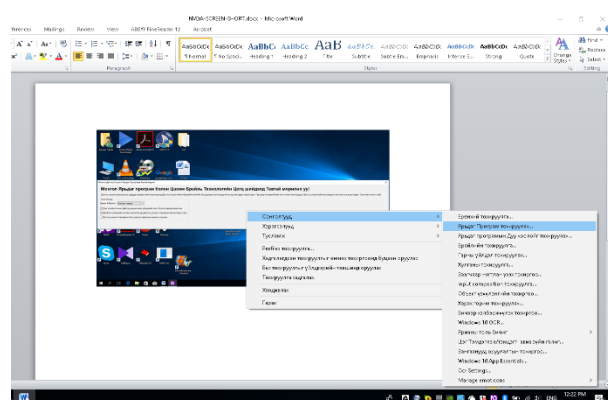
NVDA-SCREEN-SHORT.docx - Microsoft Word

Referenes Mailings Review View ABBYY FineReader 12 Acrobat

Paragraph

AaBbCcDc ¶ Normal
AaBbCcDc ¶ No Spaci...
AaBbCc Heading 1
AaBbCc Heading 2
AaB Title
AaBbCc Subtitle
AaBbCcDc Subtle Em...
AaBbCcDc Emphasis
AaBbCcDc Intense E...
AaBbCcDc Strong
AaBbCcDc Quote

Styles

Change Styles

Find
Replace
Select

Editing

Мэдээ Ярьдаг програм болон Шаяне Брайль Технологийн Цахи шейдэнд Тавтай морилно уу!

Сонгогууд
Хэрэгсүүд
Тусламж
Профайл тохиргоогууд...
Хадгалагдаж тохиргоогууд ниитэн тэргээнд буцаан сэргээх
Бүх тохиргоогууд үйлдвэрийн төлөвлөрт сэргээх
Тохиргоогууд хадгалах
Хандивлах
Гарах

Ерөнхий тохиргоогууд...
Ярьдаг Програм тохиргоо...
Ярьдаг программыг Дуу хоолойг тохиргоо...
Брайлийн тохиргоо...
Гарны үйлдэл тохиргоо...
Хулганын тохиргоо...
Харагдах нэгтгэл тохиргоо...
Input composition тохиргоо...
Объект навигацийн тохиргоо...
Хөтөч тохиргоо...
Баримт хэлбэржүүлэх тохиргоо...
Windows 10 OCR...
Ярианы толь бичиг
Дэлгэцийн төлөв...
Гарын үйлдэл...
Windows 10 App Essentials...
Ocr Settings...
Manage emoticons

ENG 12:22 PM